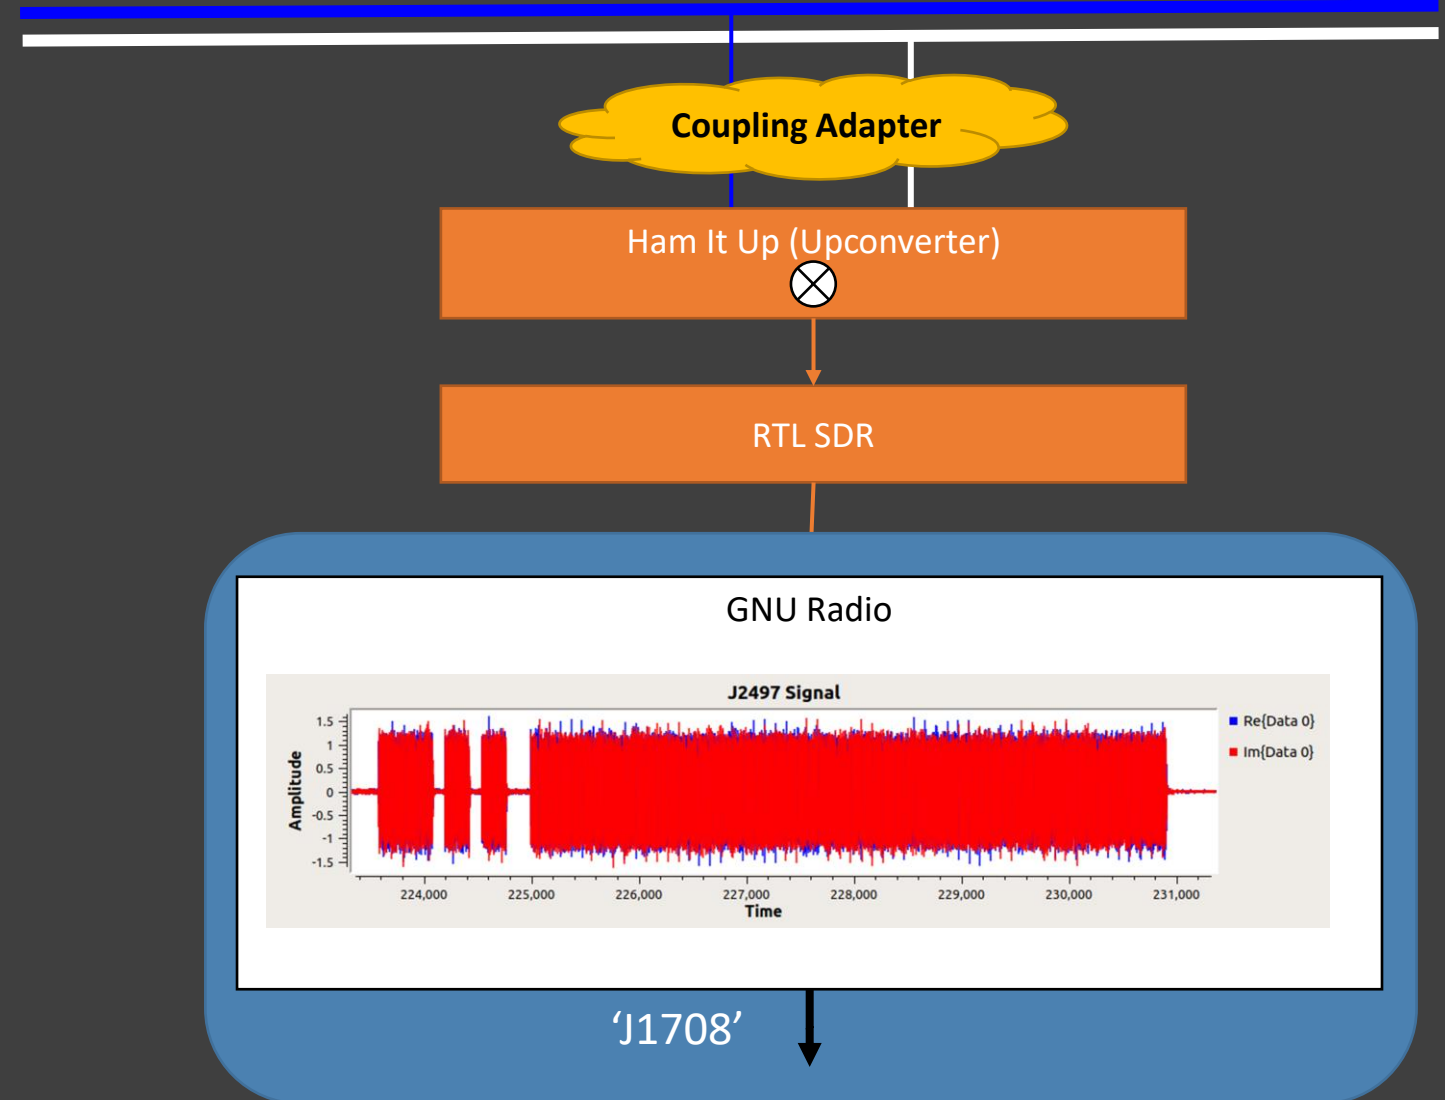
Coupling Adapter

Ham It Up (Upconverter)

RTL SDR

GNU Radio

J2497 Signal

Amplitude

1.5
1
0.5
0
-0.5
-1
-1.5

224,000
225,000
226,000
227,000
228,000
229,000
230,000
231,000

Time

Re{Data 0}
Im{Data 0}

‘J1708’